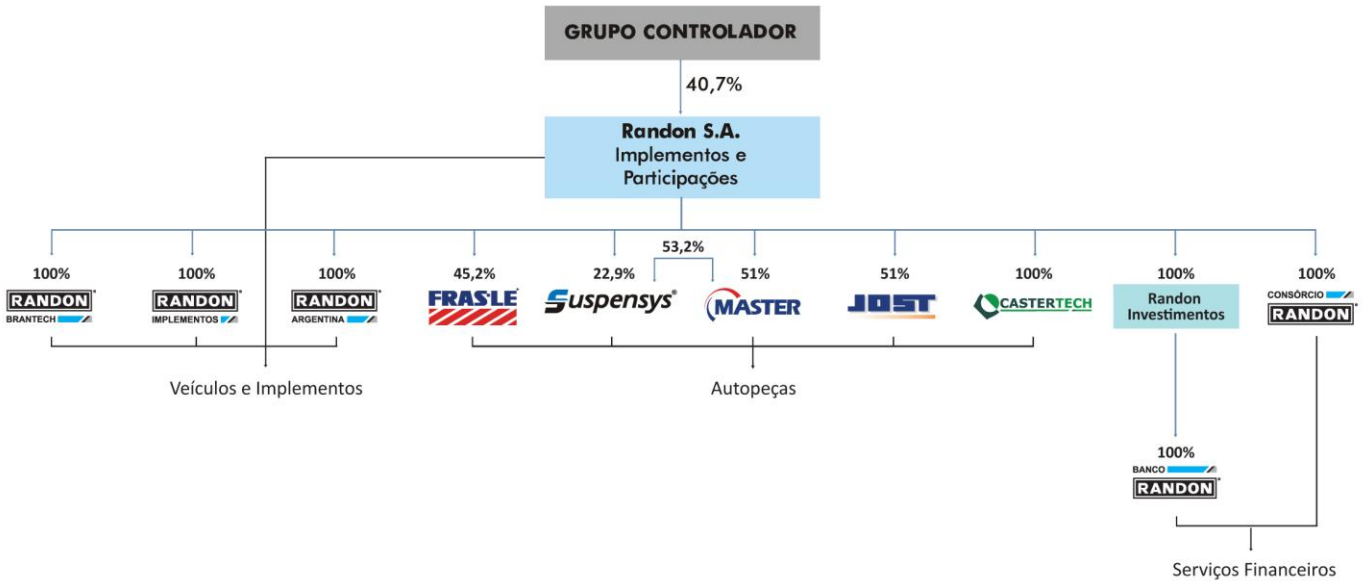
GRUPO CONTROLADOR

40,7%

Randon S.A.
Implementos e
Participações

100%
RANDON
BRANTECH

100%
RANDON
IMPLEMENTOS

100%
RANDON
ARGENTINA

45,2%
FRASLE

22,9%
Suspensys

53,2%

51%
MASTER

51%
JOST

100%
CASTERTECH

100%
Randon
Investimentos

100%
CONSÓRCIO
RANDON

Veículos e Implementos

Autopeças

100%
BANCO
RANDON

Serviços Financeiros